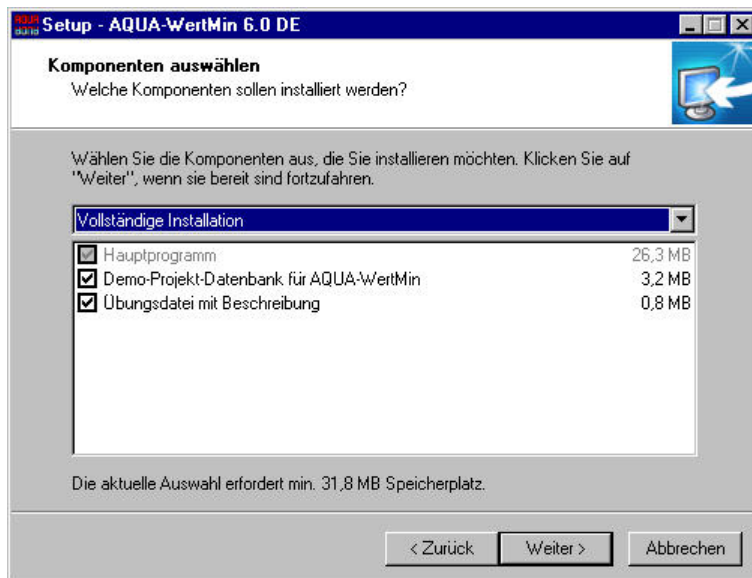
Setup - AQUA-WertMin 6.0 DE

Komponenten auswählen
Welche Komponenten sollen installiert werden?

Wählen Sie die Komponenten aus, die Sie installieren möchten. Klicken Sie auf "Weiter", wenn sie bereit sind fortzufahren.

Vollständige Installation

| | |
|---|---|
| Hauptprogramm | 26,3 MB |
| Demo-Projekt-Datenbank für AQUA-WertMin | 3,2 MB |
| Übungsdatei mit Beschreibung | 0,8 MB |

Die aktuelle Auswahl erfordert min. 31,8 MB Speicherplatz.

< Zurück   Weiter >   Abbrechen